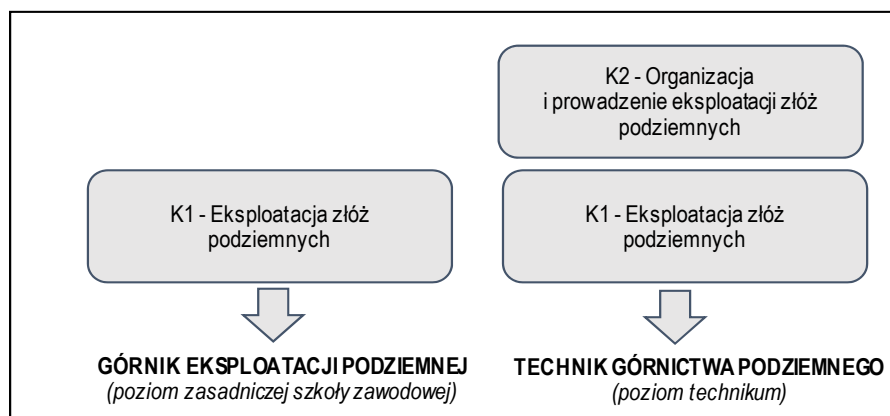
K2 - Organizacja i prowadzenie eksploatacji złóż podziemnych

K1 - Eksploatacja złóż podziemnych

K1 - Eksploatacja złóż podziemnych

GÓRNIK EKSPLOATACJI PODZIEMNEJ
(poziom zasadniczej szkoły zawodowej)

TECHNIK GÓRNICTWA PODZIEMNEGO
(poziom technikum)